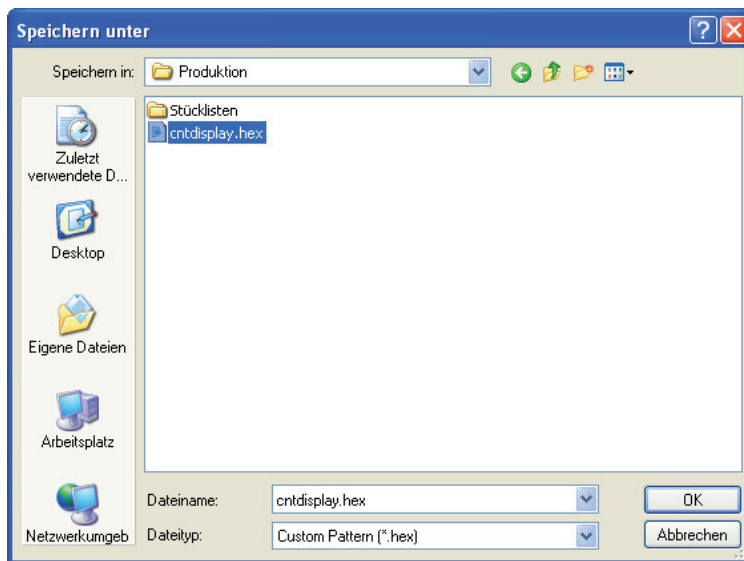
Speichern unter

Speichern in: Produktion

Stücklisten
cntdisplay.hex

Zuletzt verwendete D...

Desktop

Eigene Dateien

Arbeitsplatz

Netzwerkumgeb

Dateiname: cntdisplay.hex

Dateityp: Custom Pattern (*.hex)

OK

Abbrechen